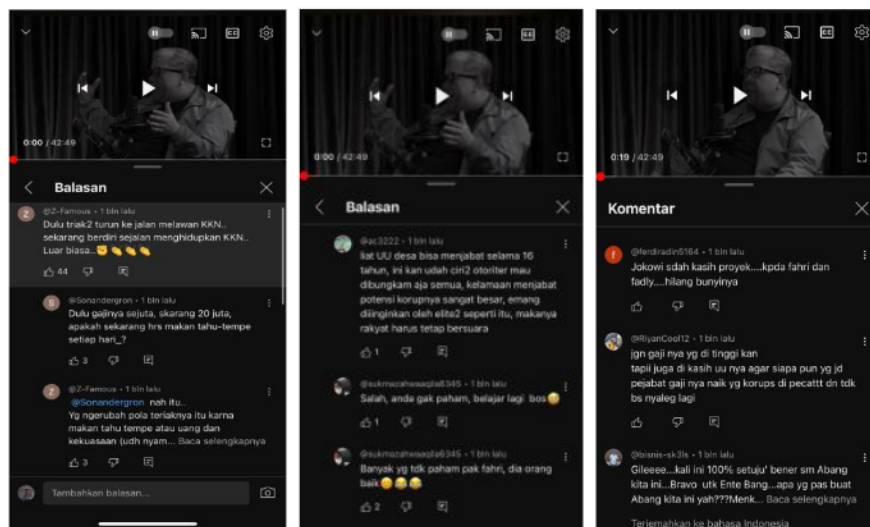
0:00 / 42:49

Balasan

@Z-Famous • 1 bln lalu
Dulu triak2 turun ke jalan melawan KKN.. sekarang berdiri sejalan menghidupkan KKN.. Luar biasa..

44

@Sonandergron • 1 bln lalu
Dulu gajinya sejuta, skarang 20 juta, apakah sekarang hrs makan tahu-tempe setiap hari_?

3

@Z-Famous • 1 bln lalu
@Sonandergron nah itu..
Yg ngerubah pola teriaknya itu karna makan tahu tempe atau uang dan kekuasaan (udh nyam... Baca selengkapnya

3

Tambahkan balasan...

0:00 / 42:49

Balasan

@ac3222 • 1 bln lalu
liat UU desa bisa menjabat selama 16 tahun, ini kan udah ciri2 otoriter mau dibungkam aja semua, kelamaan menjabat potensi korupnya sangat besar, emang diinginkan oleh elite2 seperti itu, makanya rakyat harus tetap bersuara

1

@sukmazahwaaqila6345 • 1 bln lalu
Salah, anda gak paham, belajar lagi bos

1

@sukmazahwaaqila6345 • 1 bln lalu
Banyak yg tdk paham pak fahri, dia orang baik

2

0:19 / 42:49

Komentar

@ferdiradin5164 • 1 bln lalu
Jokowi sdah kasih proyek....kpda fahri dan fadly....hilang bunyinya

@RiyanCool12 • 1 bln lalu
jgn gaji nya yg di tinggi kan
tapii juga di kasih uu nya agar siapa pun yg jd pejabat gaji nya naik yg korups di pecattt dn tdk bs nyaleg lagi

@bisnis-sk3ls • 1 bln lalu
Gileeee....kali ini 100% setuju' bener sm Abang kita ini....Bravo utk Ente Bang...apa yg pas buat Abang kita ini yah???Menk... Baca selengkapnya

Terjemahkan ke bahasa Indonesia